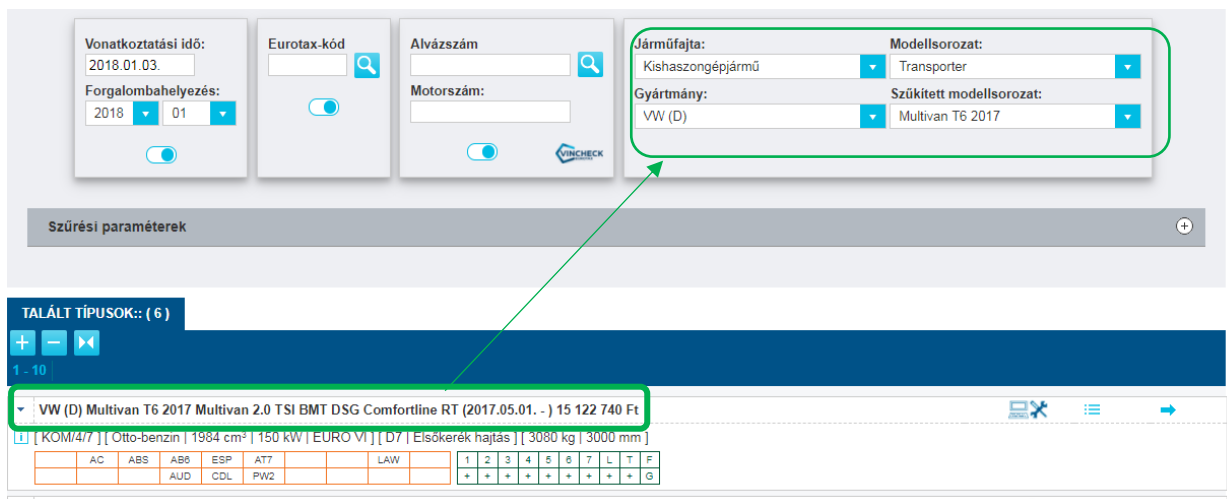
Vonatkoztatási idő:
2018.01.03.
Forgalombahelyezés:
2018
01

Eurotax-kód

Alvázszám

Motorszám:

VINCHECK

Járműfajta:
Kishaszongépjármű
Modellsorozat:
Transporter
Gyártmány:
VW (D)
Szűkített modellsorozat:
Multivan T6 2017

Szűrési paraméterek

TALÁLT TÍPUSOK:: ( 6 )

1 - 10

VW (D) Multivan T6 2017 Multivan 2.0 TSI BMT DSG Comfortline RT (2017.05.01. - ) 15 122 740 Ft

i [ KOM/4/7 ] [ Otto-benzin | 1984 cm³ | 150 kW | EURO VI ] [ D7 | Elsőkerék hajtás ] [ 3080 kg | 3000 mm ]

|  | AC | ABS | AB6 | ESP | AT7 |  |  | LAW |  |
|---|---|---|---|---|---|---|---|---|---|
|  |  |  | AUD | CDL | PW2 |  |  |  |  |

| 1 | 2 | 3 | 4 | 5 | 6 | 7 | L | T | F |
|---|---|---|---|---|---|---|---|---|---|
| + | + | + | + | + | + | + | + | + | G |